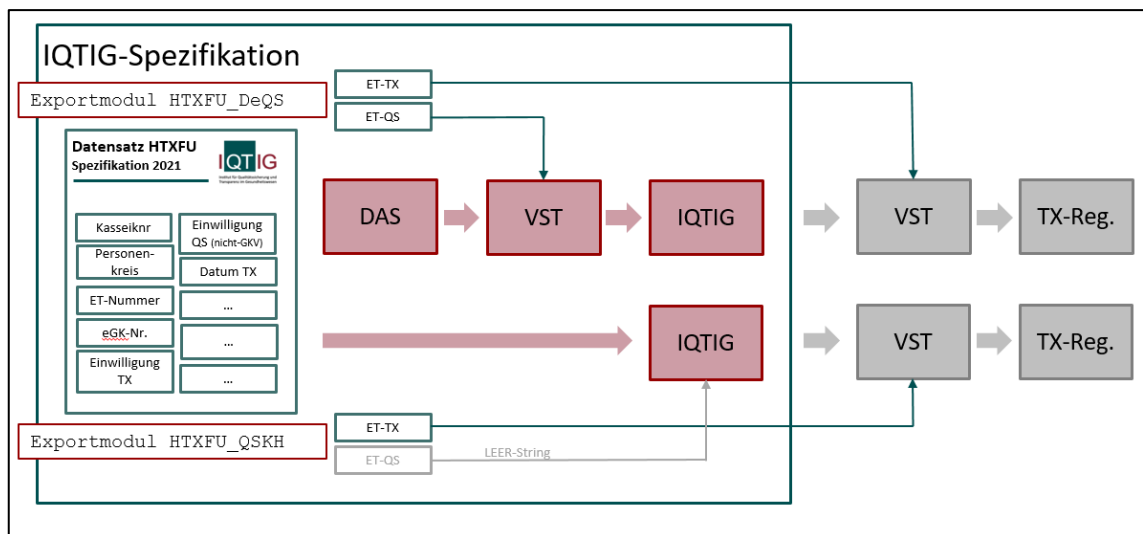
IQTIG-Spezifikation

Exportmodul HTXFU_DeQS

ET-TX

ET-QS

Datensatz HTXFU
Spezifikation 2021

IQTIG
Institut für Qualitätssicherung und Transparenz im Gesundheitswesen

| Kasseiknr | Einwilligung QS (nicht-GKV) |
|---|---|
| Personenkreis | Datum TX |
| ET-Nummer | … |
| eGK-Nr. | … |
| Einwilligung TX | … |

DAS

VST

IQTIG

VST

TX-Reg.

IQTIG

VST

TX-Reg.

Exportmodul HTXFU_QSKH

ET-TX

ET-QS

LEER-String